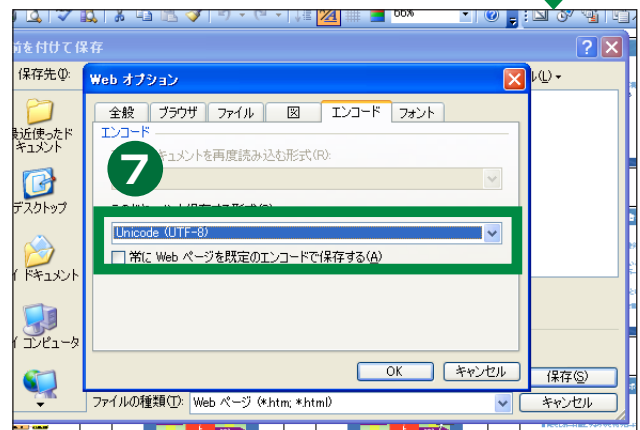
66%

前を付けて保存

保存先(I):

Web オプション

全般 ブラウザ ファイル 図 エンコード フォント

エンコード

キュメントを再度読み込む形式(R):

7

Unicode (UTF-8)

常に Web ページを既定のエンコードで保存する(A)

OK キャンセル

最近使ったドキュメント

デスクトップ

マイドキュメント

マイコンピュータ

ファイルの種類(T): Web ページ (*.htm; *.html)

保存(S)

キャンセル